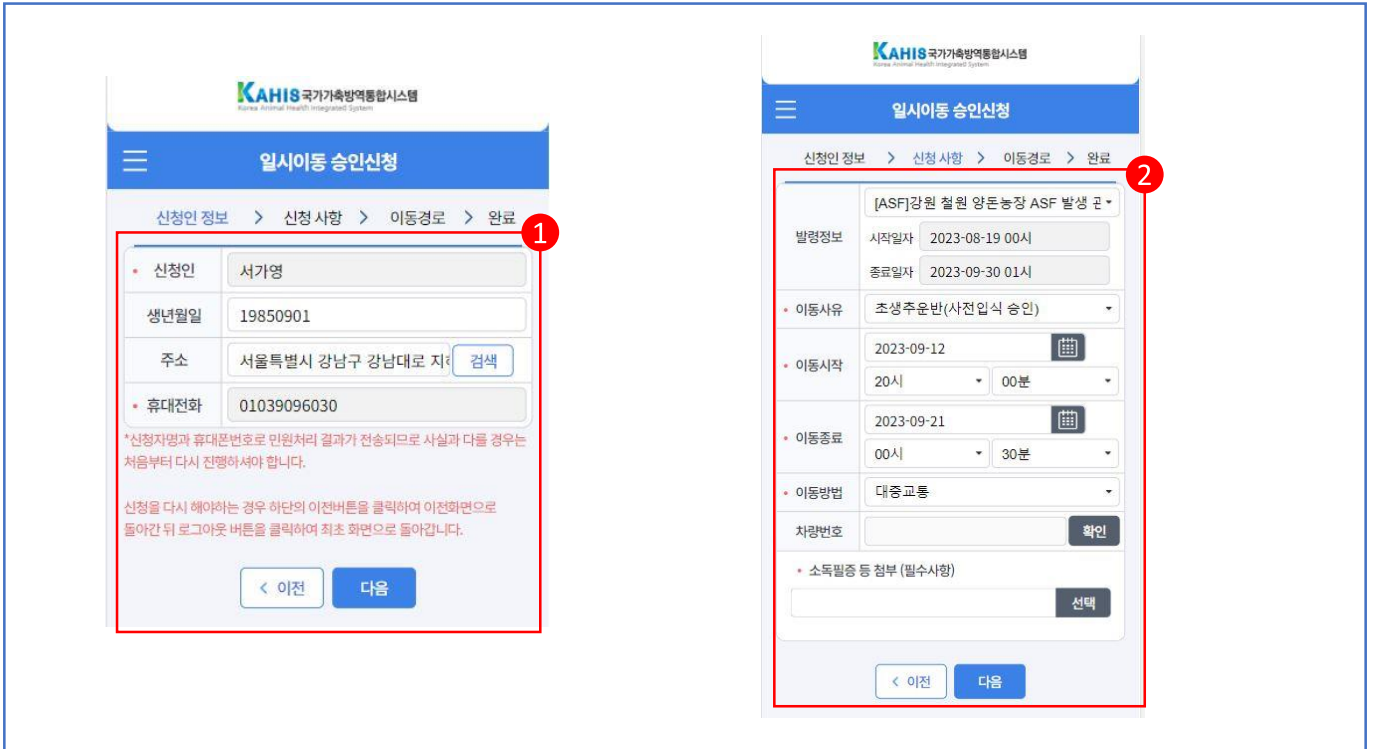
KAHIS 국가가축방역통합시스템
Korea Animal Health Integrated System

일시이동 승인신청

신청인 정보 > 신청 사항 > 이동경로 > 완료

1

| • 신청인 | 서가영 |
|---|---|
| 생년월일 | 19850901 |
| 주소 | 서울특별시 강남구 강남대로 지 [검색] |
| • 휴대전화 | 01039096030 |

*신청자명과 휴대폰번호로 민원처리 결과가 전송되므로 사실과 다를 경우는 처음부터 다시 진행하셔야 합니다.

신청을 다시 해야하는 경우 하단의 이전버튼을 클릭하여 이전화면으로 돌아간 뒤 로그아웃 버튼을 클릭하여 최초 화면으로 돌아갑니다.

< 이전 다음

KAHIS 국가가축방역통합시스템
Korea Animal Health Integrated System

일시이동 승인신청

신청인 정보 > 신청 사항 > 이동경로 > 완료

2

| 발령정보 | [ASF]강원 철원 양돈농장 ASF 발생 고 |
|---|---|
| | 시작일자 2023-08-19 00시 |
| | 종료일자 2023-09-30 01시 |
| • 이동사유 | 초생추운반(사전입식 승인) |
| • 이동시작 | 2023-09-12 / 20시 / 00분 |
| • 이동종료 | 2023-09-21 / 00시 / 30분 |
| • 이동방법 | 대중교통 |
| 차량번호 | [확인] |

• 소독필증 등 첨부 (필수사항)
선택

< 이전 다음